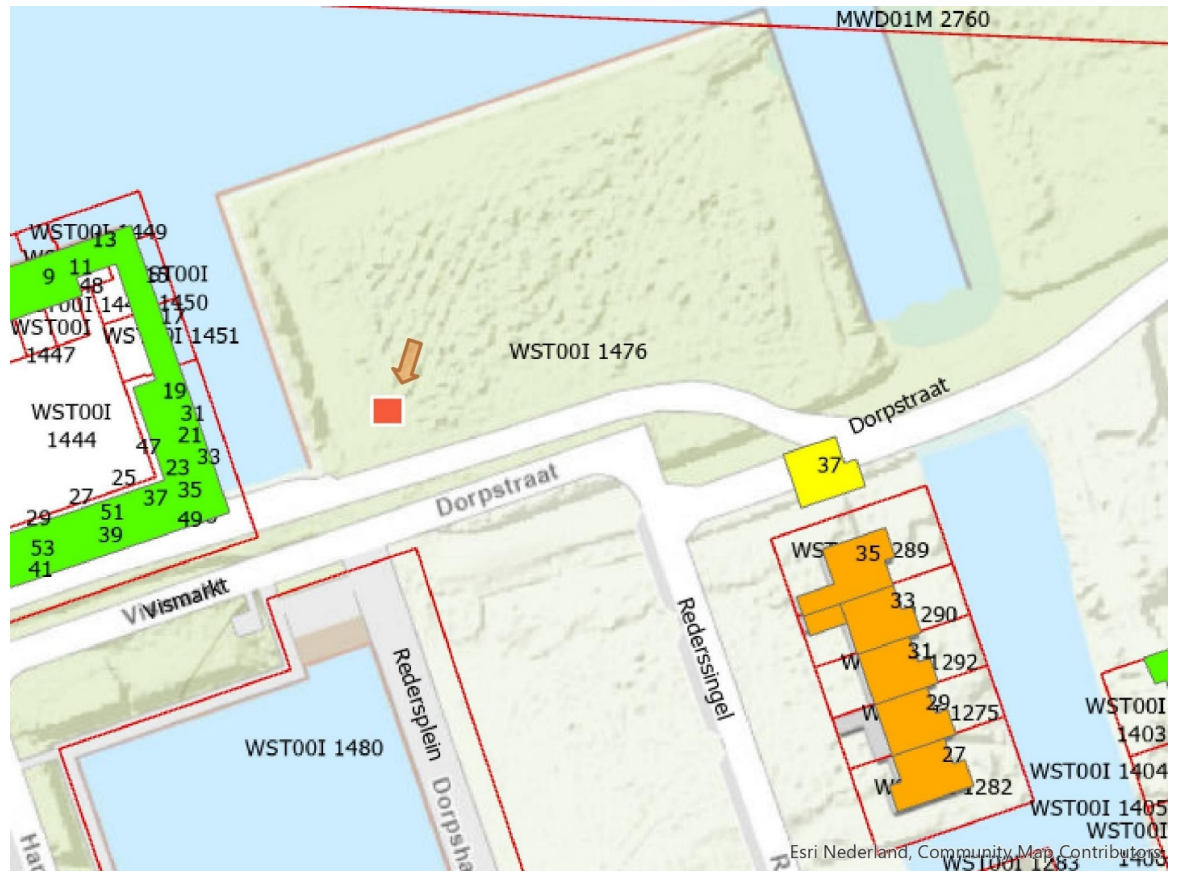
MWD01M 2760

WST00I 1449
13
9
11
48
WST00I
1450
17
WST00I 1451
1447
WST00I
1444
19
31
21
33
47
23
25
27
37
35
29
51
49
53
39
41

WST00I 1476

Dorpstraat
37
Dorpstraat
Vismarkt
Rederssingel
Redersplein
Dorpshaven
WST00I 1480

WST 35 289
33
290
31
1292
29
1275
27
1282

WST00I
1403
WST00I 1404
WST00I 1405
WST00I
1406
WST00I 1283

Esri Nederland, Community Map Contributors